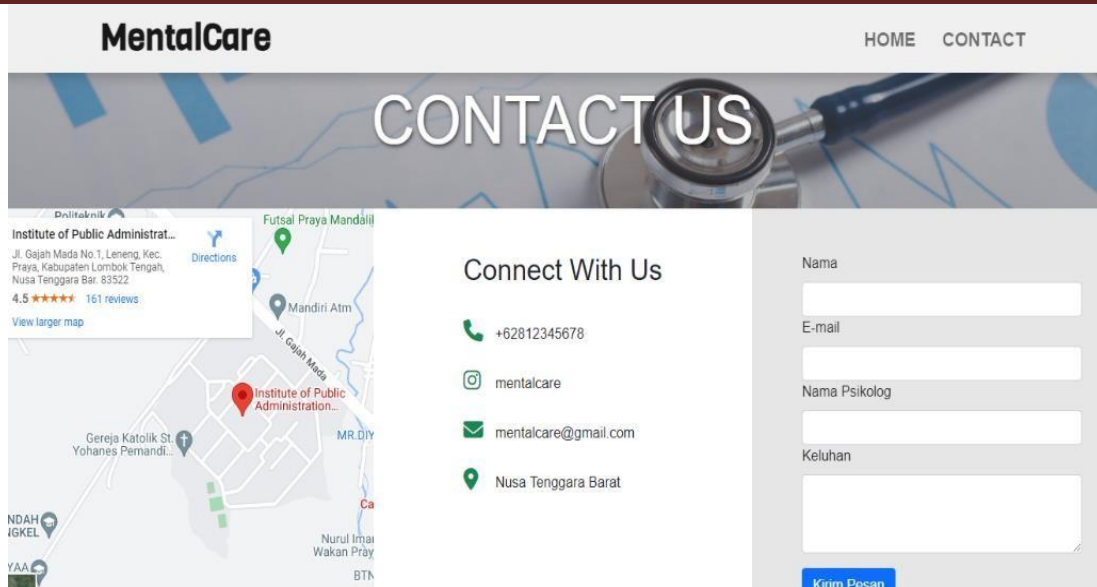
MentalCare

HOME CONTACT

CONTACT US

Politeknik

Institute of Public Administrat...

Jl. Gajah Mada No.1, Leneng, Kec. Praya, Kabupaten Lombok Tengah, Nusa Tenggara Bar. 83522

4.5 ★★★★★ 161 reviews

View larger map

Directions

Futsal Praya Mandalika

Mandiri Atm

Jl. Gajah Mada

Institute of Public Administration...

Gereja Katolik St. Yohanes Pemandi...

MR.DIY

NDAH
IGKEL

YAA

Ca

Nurul Imar
Wakan Pray

BTN

Connect With Us

+62812345678

mentalcare

mentalcare@gmail.com

Nusa Tenggara Barat

Nama

E-mail

Nama Psikolog

Keluhan

Kirim Pesan